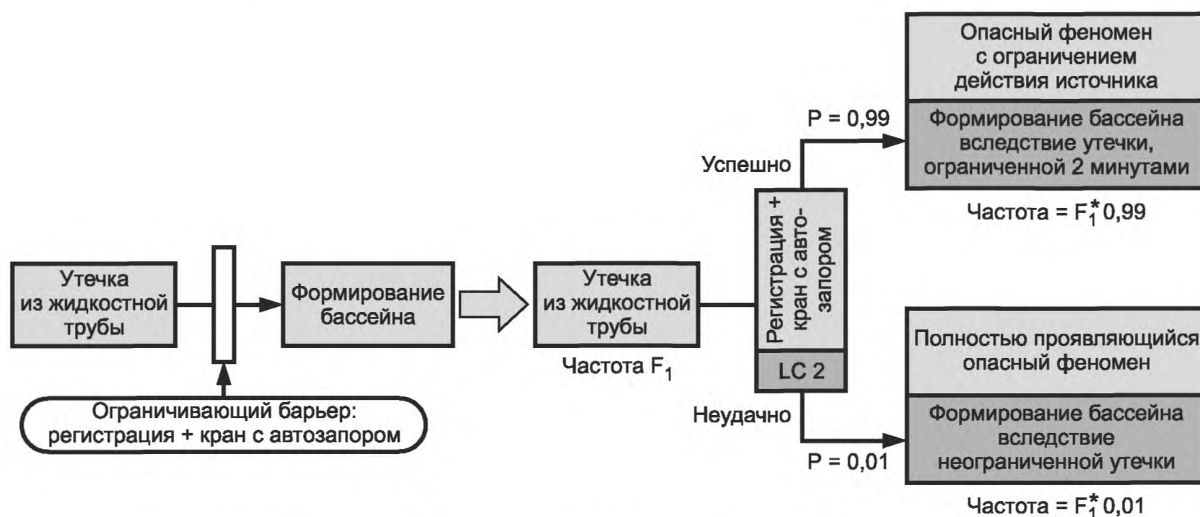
Утечка из жидкостной трубы

Формирование бассейна

Ограничивающий барьер: регистрация + кран с автозапором

Утечка из жидкостной трубы

Частота $F_1$

Регистрация + кран с автозапором

LC 2

Успешно

P = 0,99

Опасный феномен с ограничением действия источника

Формирование бассейна вследствие утечки, ограниченной 2 минутами

Частота = $F_1^{*}0{,}99$

Неудачно

P = 0,01

Полностью проявляющийся опасный феномен

Формирование бассейна вследствие неограниченной утечки

Частота = $F_1^{*}0{,}01$